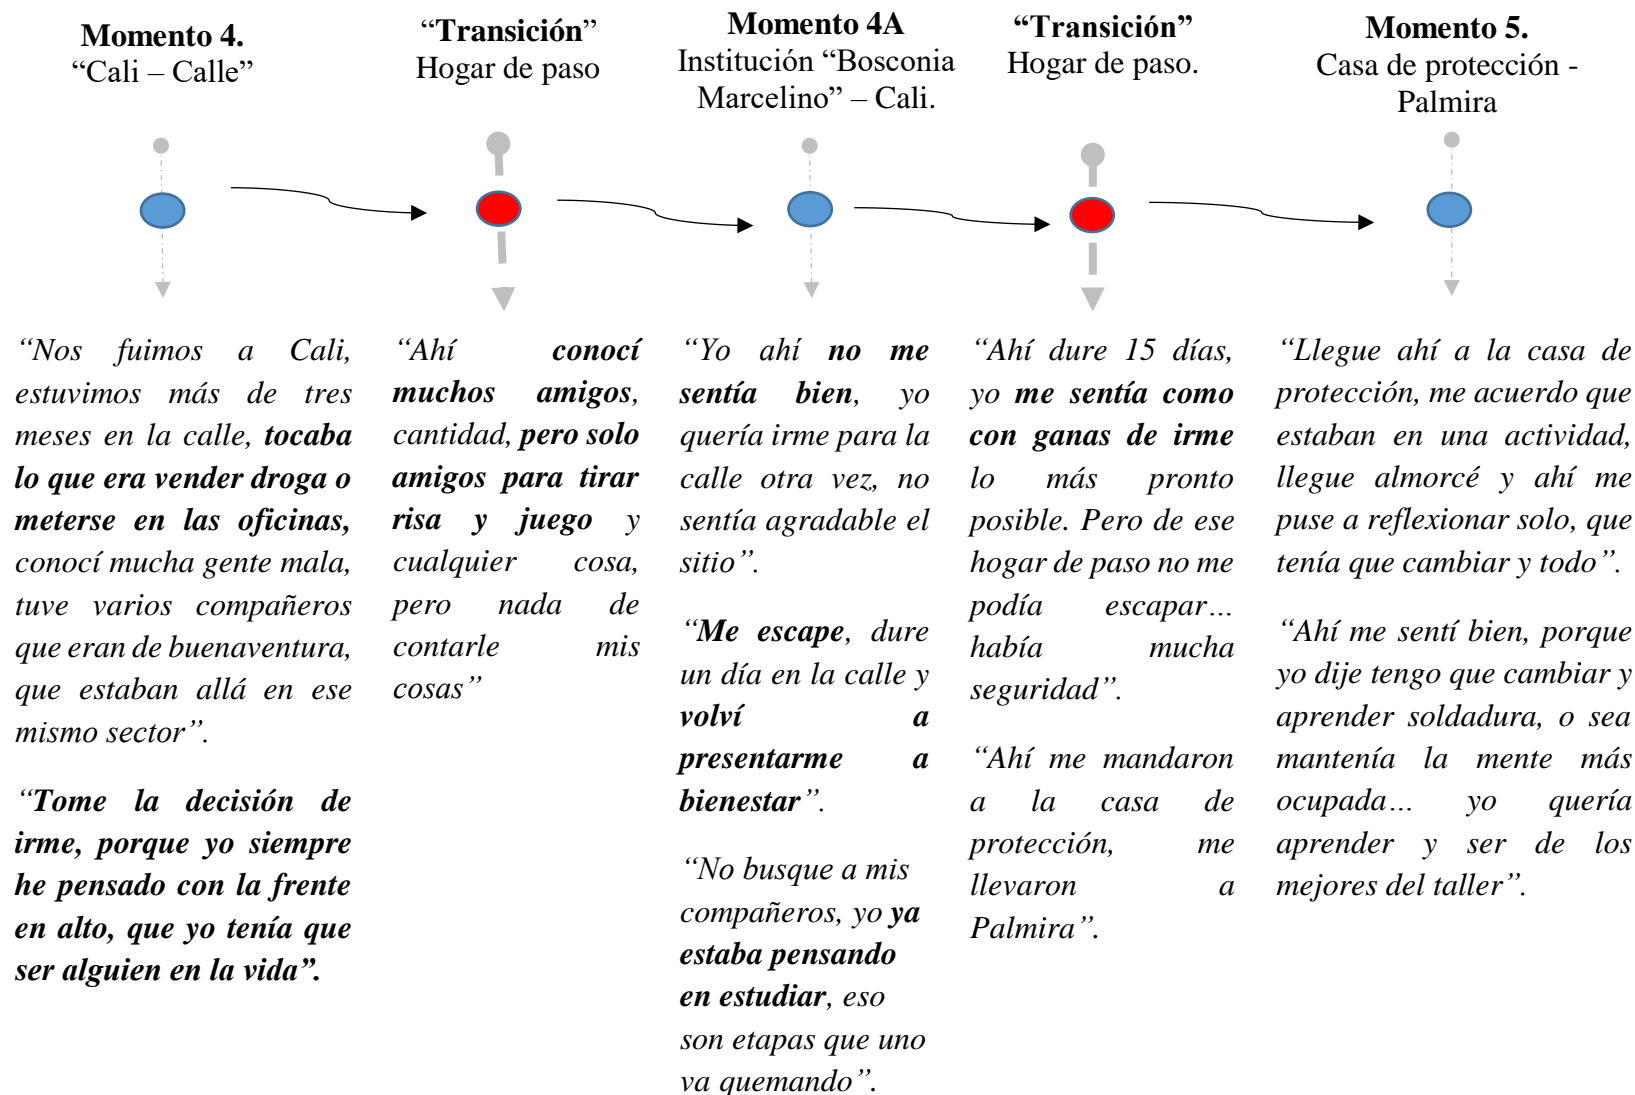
**Momento 4.**
"Cali – Calle"

"**Transición**"
Hogar de paso

**Momento 4A**
Institución "Bosconia Marcelino" – Cali.

**"Transición"**
Hogar de paso.

**Momento 5.**
Casa de protección - Palmira

*"Nos fuimos a Cali, estuvimos más de tres meses en la calle, **tocaba lo que era vender droga o meterse en las oficinas,** conocí mucha gente mala, tuve varios compañeros que eran de buenaventura, que estaban allá en ese mismo sector".*

*"**Tome la decisión de irme, porque yo siempre he pensado con la frente en alto, que yo tenía que ser alguien en la vida".***

*"Ahí **conocí muchos amigos**, cantidad, **pero solo amigos para tirar risa y juego** y cualquier cosa, pero nada de contarle mis cosas"*

*"Yo ahí **no me sentía bien**, yo quería irme para la calle otra vez, no sentía agradable el sitio".*

*"**Me escape**, dure un día en la calle y **volví a presentarme a bienestar**".*

*"No busque a mis compañeros, yo **ya estaba pensando en estudiar**, eso son etapas que uno va quemando".*

*"Ahí dure 15 días, yo **me sentía como con ganas de irme** lo más pronto posible. Pero de ese hogar de paso no me podía escapar… había mucha seguridad".*

*"Ahí me mandaron a la casa de protección, me llevaron a Palmira".*

*"Llegue ahí a la casa de protección, me acuerdo que estaban en una actividad, llegue almorcé y ahí me puse a reflexionar solo, que tenía que cambiar y todo".*

*"Ahí me sentí bien, porque yo dije tengo que cambiar y aprender soldadura, o sea mantenía la mente más ocupada… yo quería aprender y ser de los mejores del taller".*